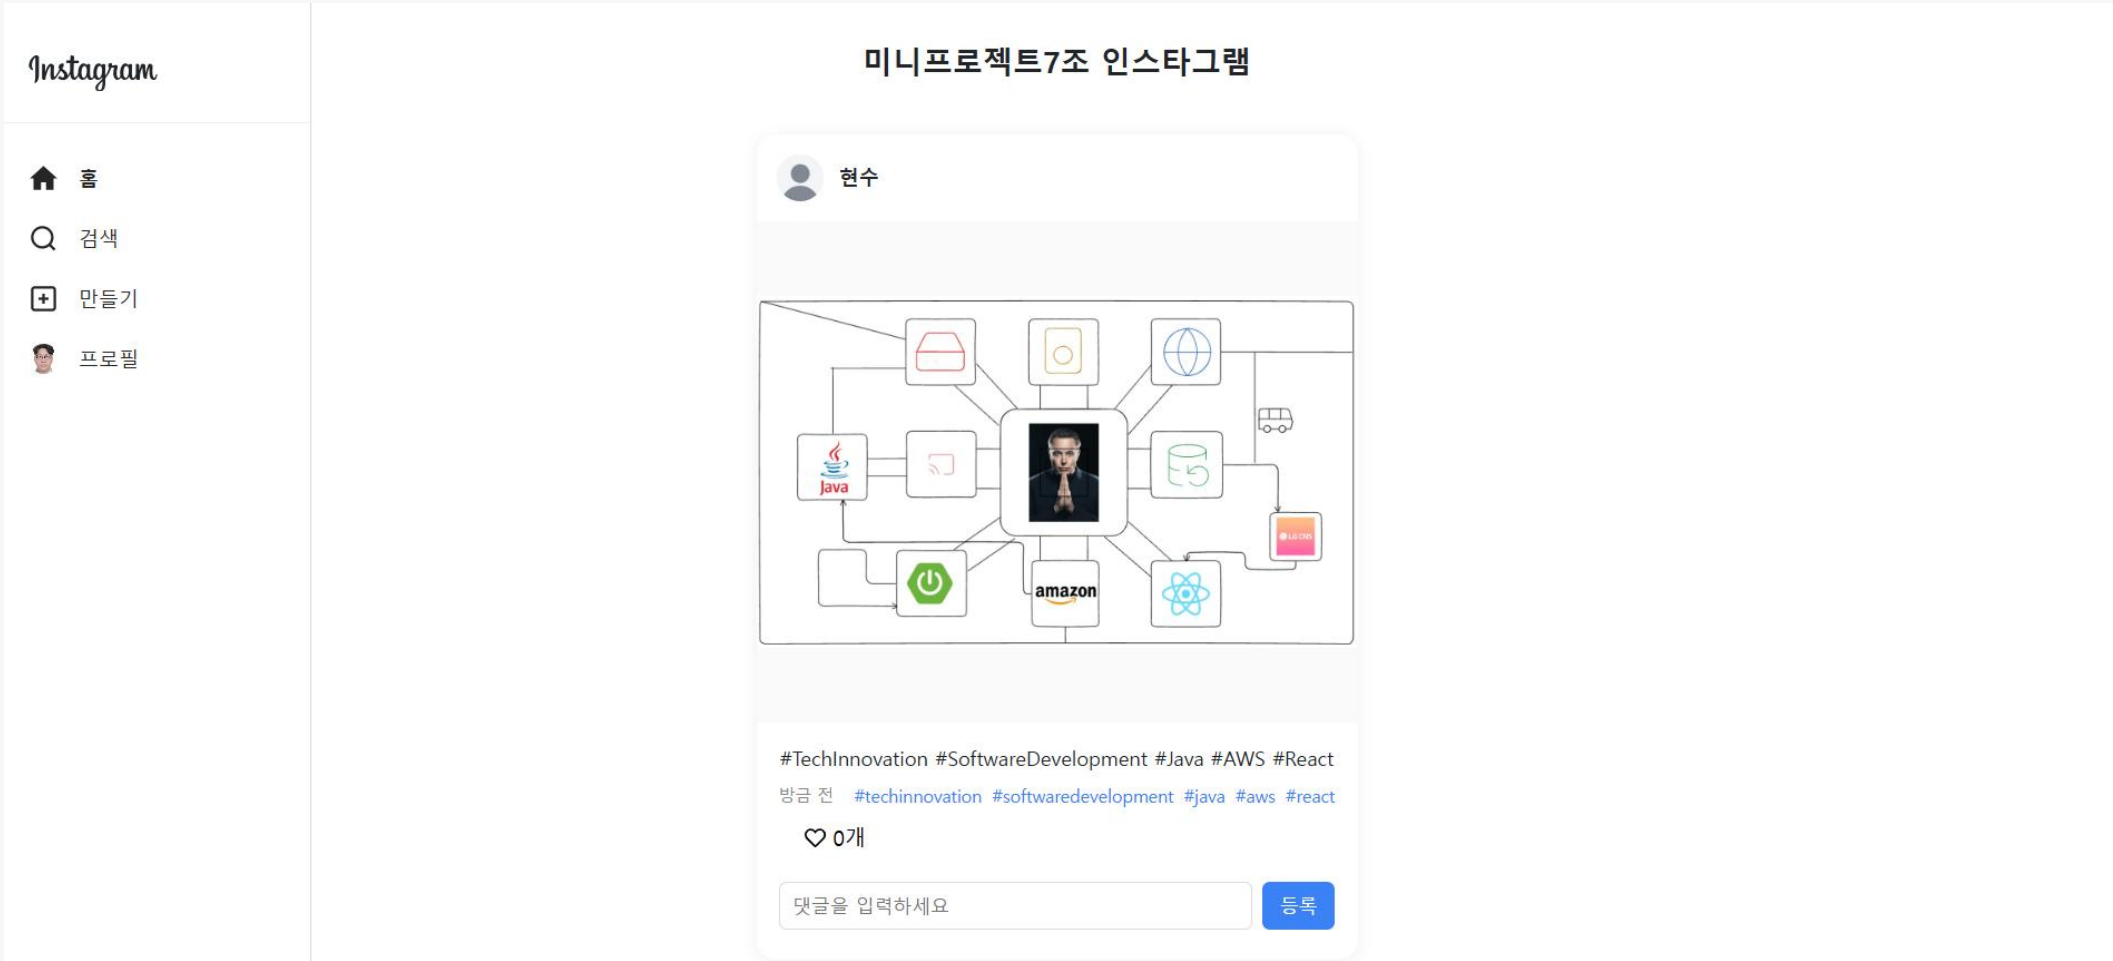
Instagram

홈
검색
만들기
프로필

미니프로젝트7조 인스타그램

현수

Java

amazon

#TechInnovation #SoftwareDevelopment #Java #AWS #React

방금 전 #techinnovation #softwaredevelopment #java #aws #react

0개

댓글을 입력하세요
등록